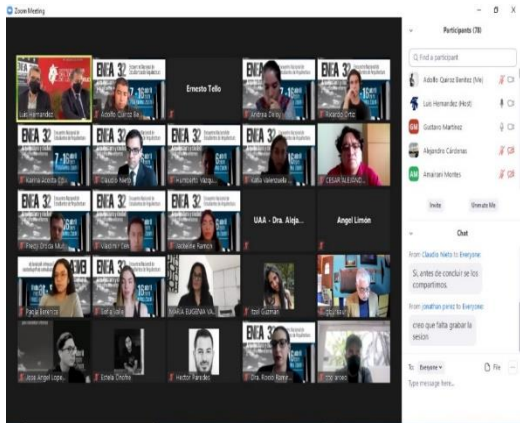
Zoom Meeting

Luis Hernandez
Adolfo Quiroz Be...
Ernesto Tello
Andrea Delay
Ricardo Ortiz
Karina Acosta
Claudio Nieto
Humberto Vazqu...
Katia Valenzuela
CESAR ALEJANDRO
Fredy Ortiz Mu...
Vladimir Cen...
Jackeline Ramos
UAA - Dra. Alej...
Angel Limón
Paola Fenix
Estefania
MARIA EUGENIA VAL...
Itzel Guzman
Jose Angel Lope...
Estela Onofre
Hector Paredes
Dra. Rocio Rami...

Participants (78)
Find a participant
Adolfo Quiroz Benitez (Me)
Luis Hernandez (Host)
Gustavo Martinez
Alejandro Cárdenas
Amairani Montes
Invite
Unmute Me

Chat
From Claudio Nieto to Everyone:
Si, antes de concluir se los compartimos.
From jonathan perez to Everyone:
creo que falta grabar la sesion
To: Everyone
File
Type message here...